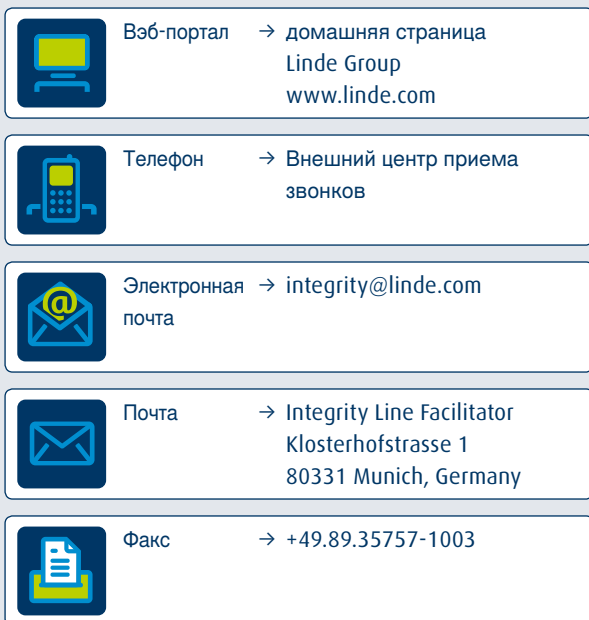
Вэб-портал → домашняя страница Linde Group www.linde.com

Телефон → Внешний центр приема звонков

Электронная почта → integrity@linde.com

Почта → Integrity Line Facilitator Klosterhofstrasse 1 80331 Munich, Germany

Факс → +49.89.35757-1003